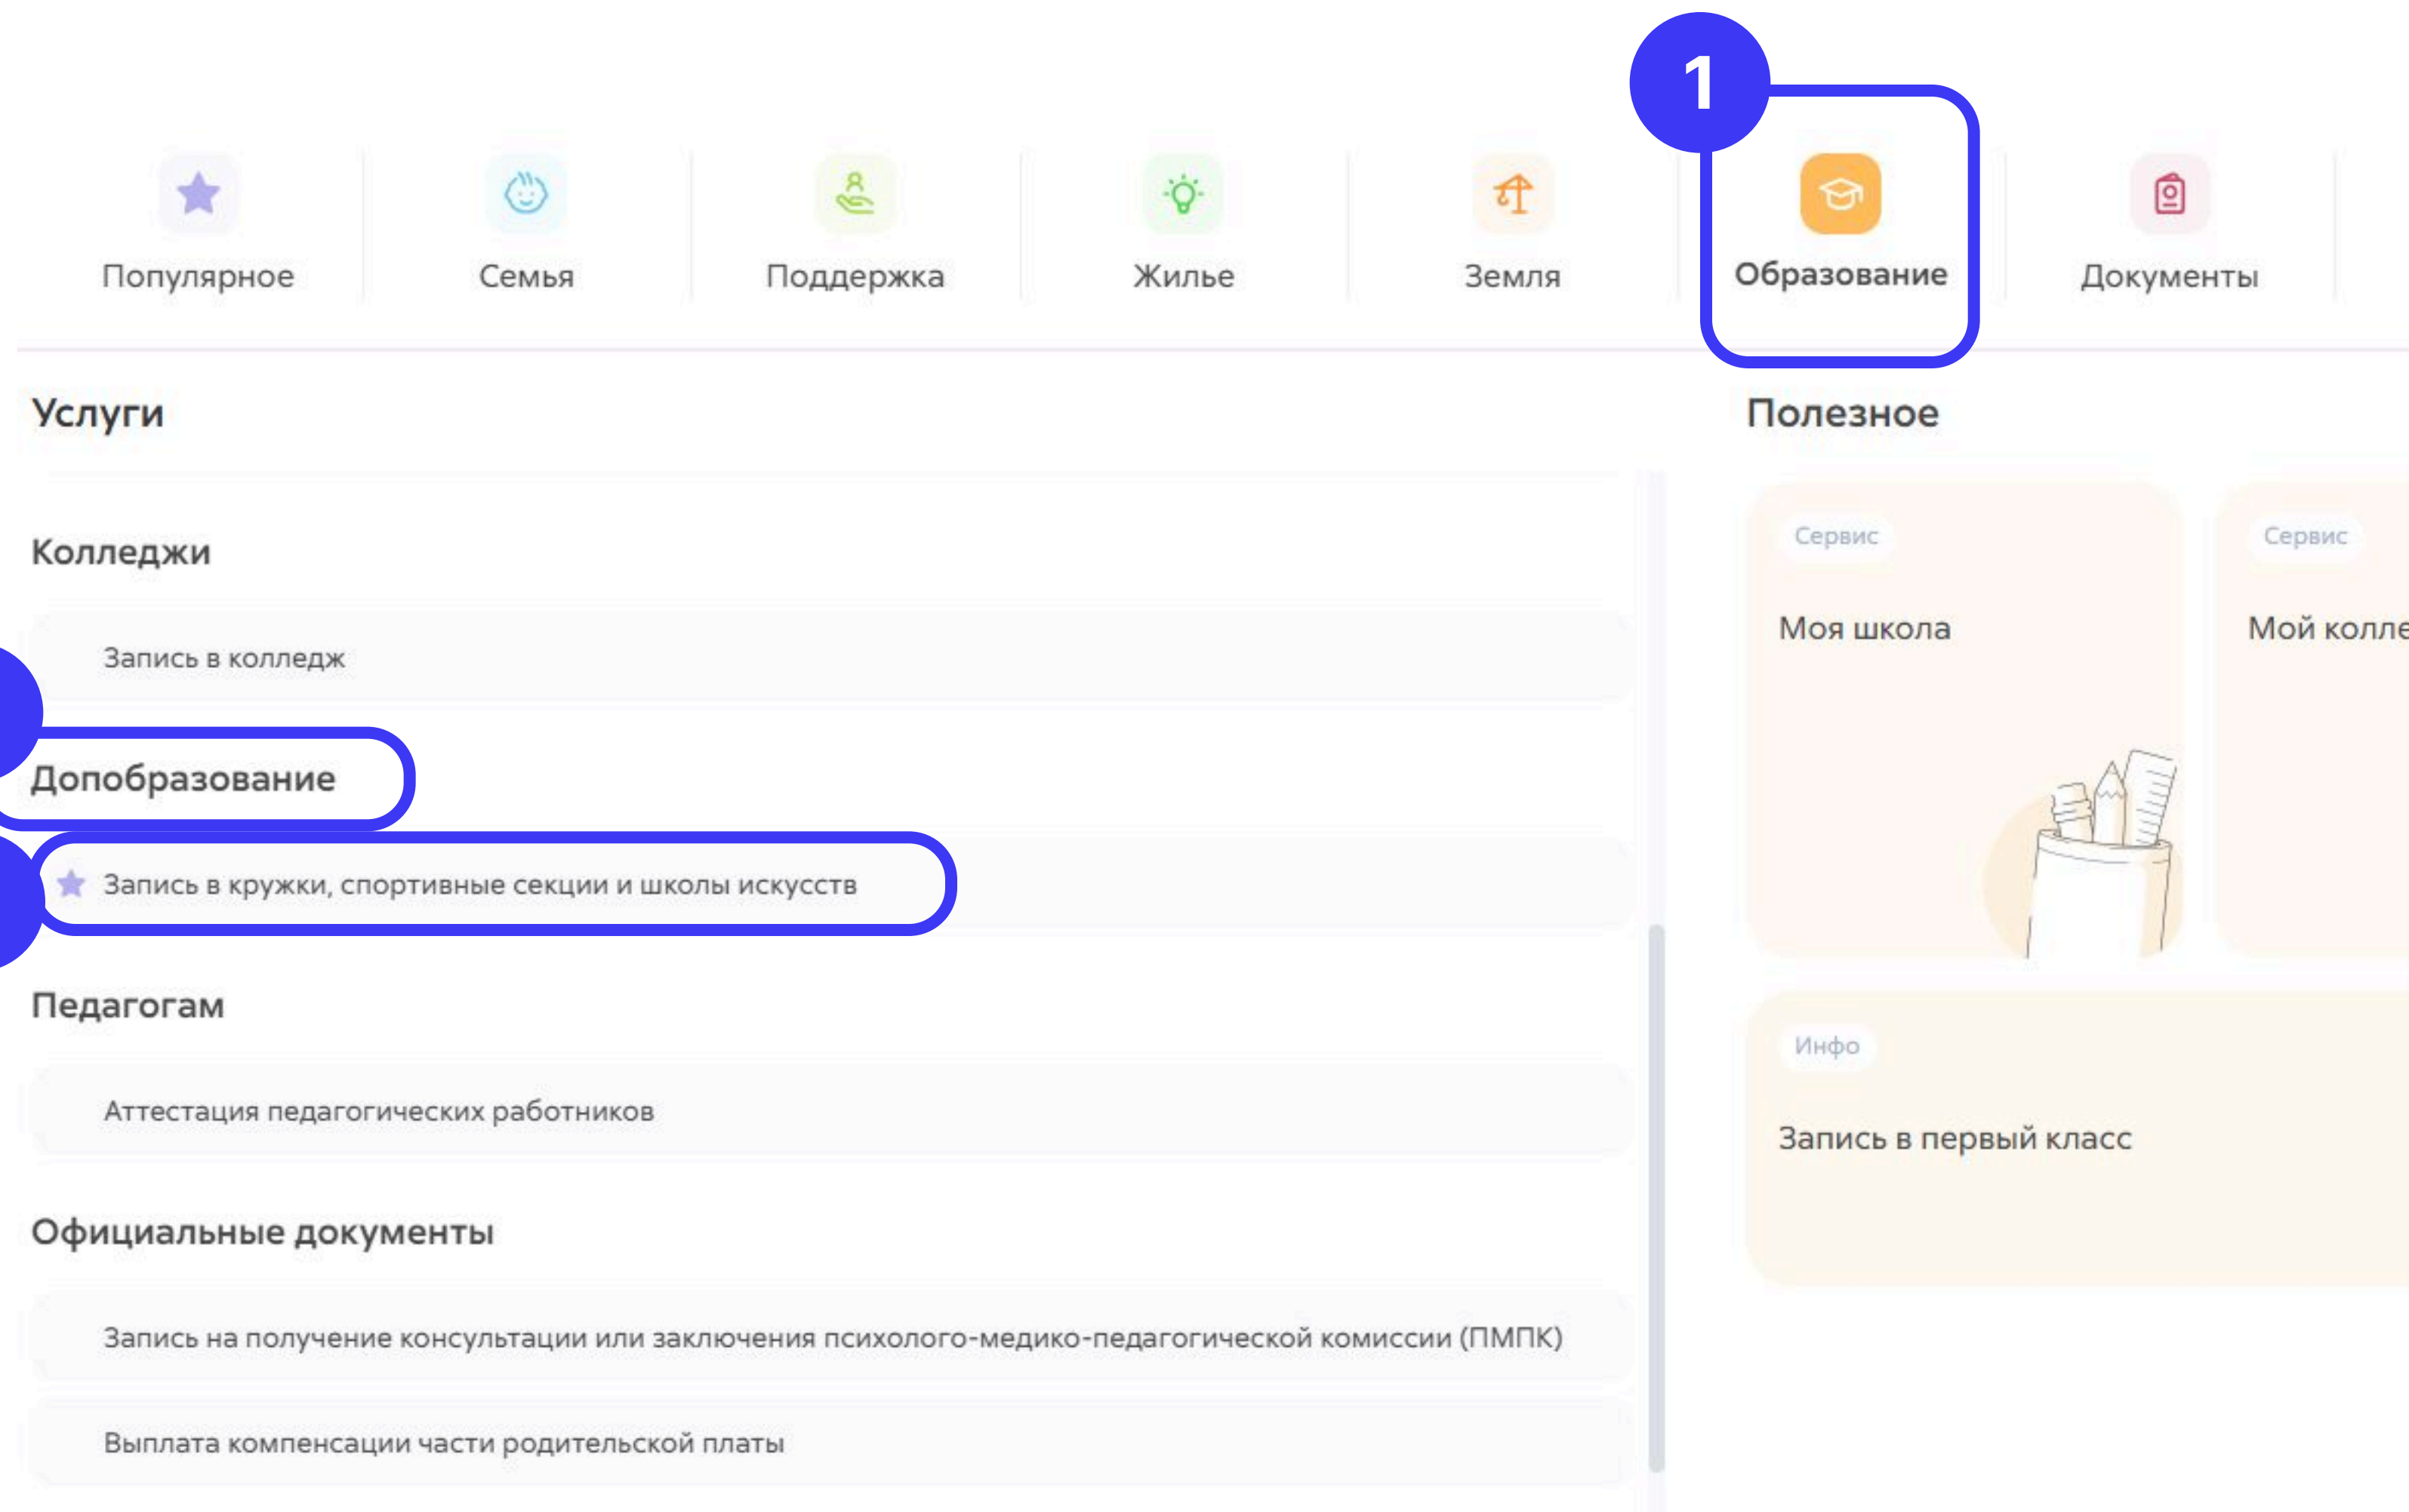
1

Популярное

Семья

Поддержка

Жилье

Земля

Образование

Документы

Услуги

Колледжи

Запись в колледж

Допобразование

Запись в кружки, спортивные секции и школы искусств

Педагогам

Аттестация педагогических работников

Официальные документы

Запись на получение консультации или заключения психолого-медико-педагогической комиссии (ПМПК)

Выплата компенсации части родительской платы

Полезное

Сервис

Моя школа

Сервис

Мой колле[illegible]

Инфо

Запись в первый класс